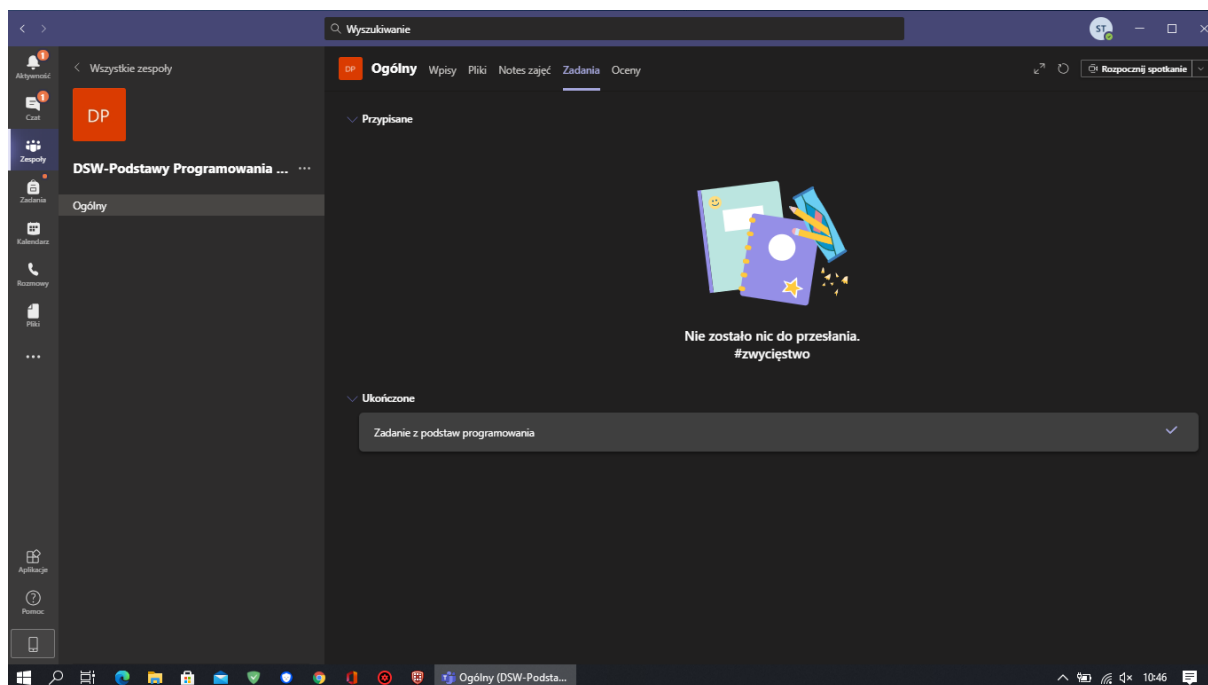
Wyszukiwanie

ST

1
Aktywność
1
Czat
Zespoły
Zadania
Kalendarz
Rozmowy
Pliki
...
Aplikacje
Pomoc

Wszystkie zespoły

DP

DSW-Podstawy Programowania ... ···

Ogólny

DP Ogólny Wpisy Pliki Notes zajęć Zadania Oceny

Rozpocznij spotkanie

Przypisane

Nie zostało nic do przesłania.
#zwycięstwo

Ukończone

Zadanie z podstaw programowania

Ogólny (DSW-Podsta...

10:46